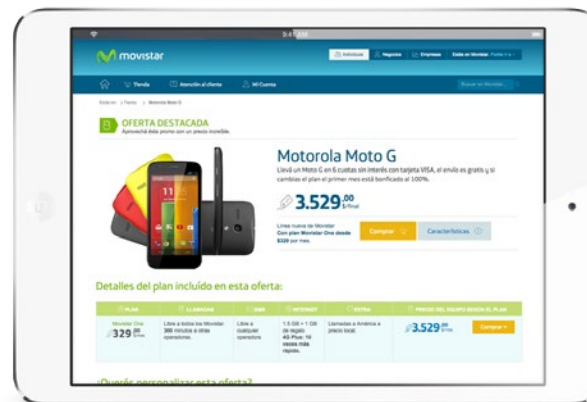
9:41 AM

movistar

Individuos | Negocios | Empresas | Estás en Movistar. Fuera ▾

Tienda | Atención al cliente | Mi Cuenta

Buscar en Movistar

Estás en: > Tienda > Motorola Moto G

OFERTA DESTACADA
Aprovechá ésta promo con un precio increíble.

Motorola Moto G

Llevá un Moto G en 6 cuotas sin interés con tarjeta VISA, el envío es gratis y si cambiás el plan el primer mes está bonificado al 100%.

$3.529,00 final

Línea nueva de Movistar Con plan Movistar One desde $329 por mes.

Comprar

Características

Detalles del plan incluído en esta oferta:

| PLAN | LLAMADAS | SMS | INTERNET | EXTRA | PRECIO DEL EQUIPO SEGÚN EL PLAN |
|---|---|---|---|---|---|
| Movistar One $329,00 | Libre a todos los Movistar. 300 minutos a otras operadoras. | Libre a cualquier operadora | 1.5 GB + 1 GB de regalo 4G Plus: 10 veces más rápido. | Llamadas a America a precio local. | $3.529,00 final Comprar ▾ |

¿Querés personalizar esta oferta?